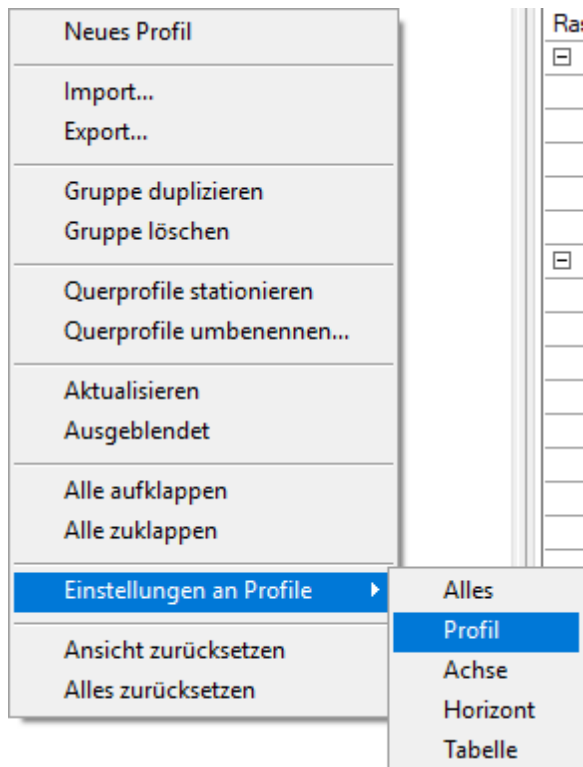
Neues Profil

Import...
Export...

Gruppe duplizieren
Gruppe löschen

Querprofile stationieren
Querprofile umbenennen...

Aktualisieren
Ausgeblendet

Alle aufklappen
Alle zuklappen

Einstellungen an Profile

Ansicht zurücksetzen
Alles zurücksetzen

Alles
Profil
Achse
Horizont
Tabelle

Ra